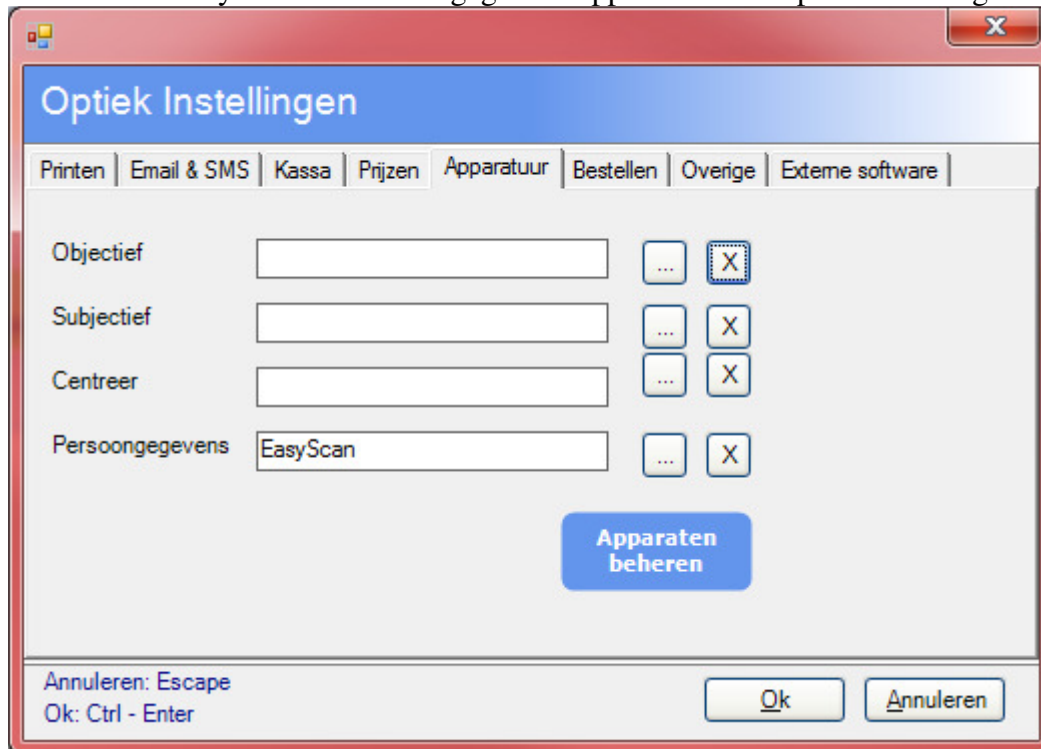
Optiek Instellingen

Printen | Email & SMS | Kassa | Prijzen | Apparatuur | Bestellen | Overige | Externe software

Objectief ... X

Subjectief ... X

Centreer ... X

Persoongegevens EasyScan ... X

Apparaten beheren

Annuleren: Escape
Ok: Ctrl - Enter

Ok Annuleren